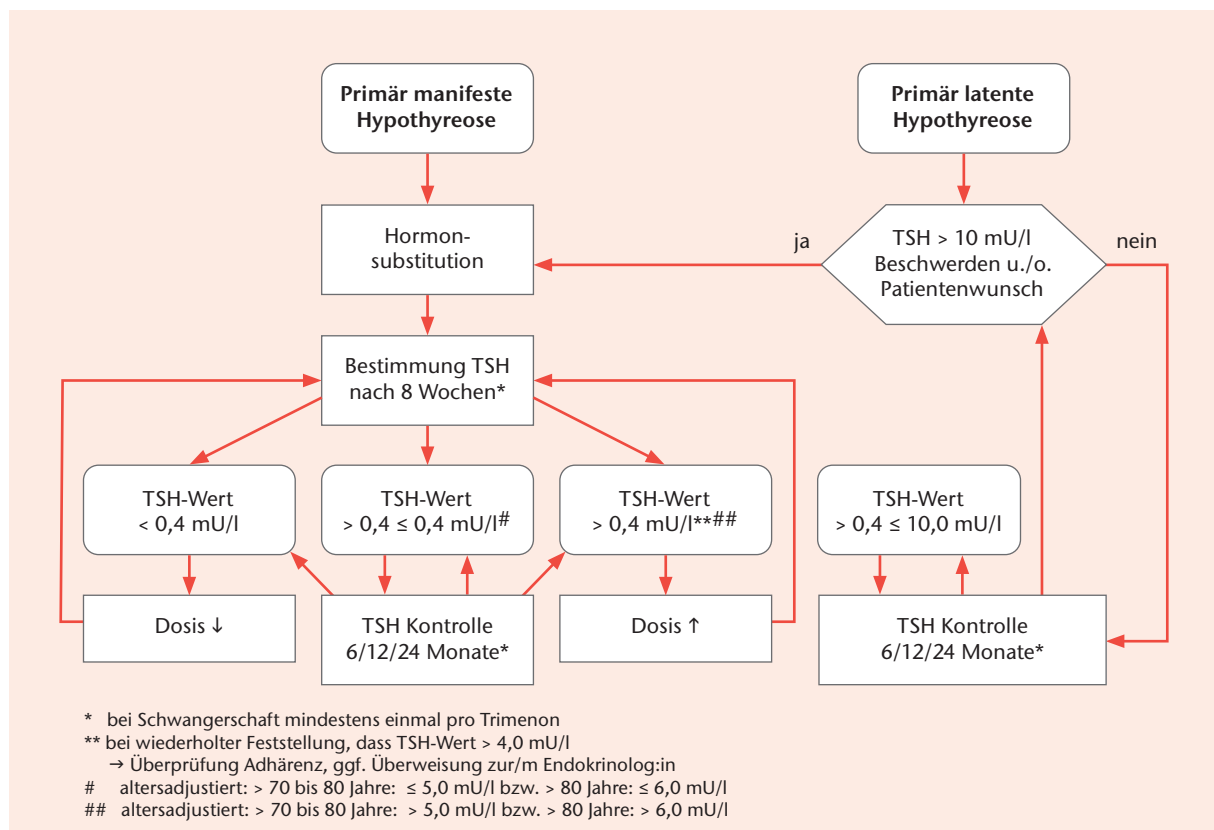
Primär manifeste Hypothyreose

Primär latente Hypothyreose

Hormonsubstitution

ja

TSH > 10 mU/l Beschwerden u./o. Patientenwunsch

nein

Bestimmung TSH nach 8 Wochen*

TSH-Wert < 0,4 mU/l

TSH-Wert > 0,4 ≤ 0,4 mU/l$^{\#}$

TSH-Wert > 0,4 mU/l**$^{\#\#}$

TSH-Wert > 0,4 ≤ 10,0 mU/l

Dosis ↓

TSH Kontrolle 6/12/24 Monate*

Dosis ↑

TSH Kontrolle 6/12/24 Monate*

* bei Schwangerschaft mindestens einmal pro Trimenon
** bei wiederholter Feststellung, dass TSH-Wert > 4,0 mU/l
→ Überprüfung Adhärenz, ggf. Überweisung zur/m Endokrinolog:in
# altersadjustiert: > 70 bis 80 Jahre: ≤ 5,0 mU/l bzw. > 80 Jahre: ≤ 6,0 mU/l
## altersadjustiert: > 70 bis 80 Jahre: > 5,0 mU/l bzw. > 80 Jahre: > 6,0 mU/l